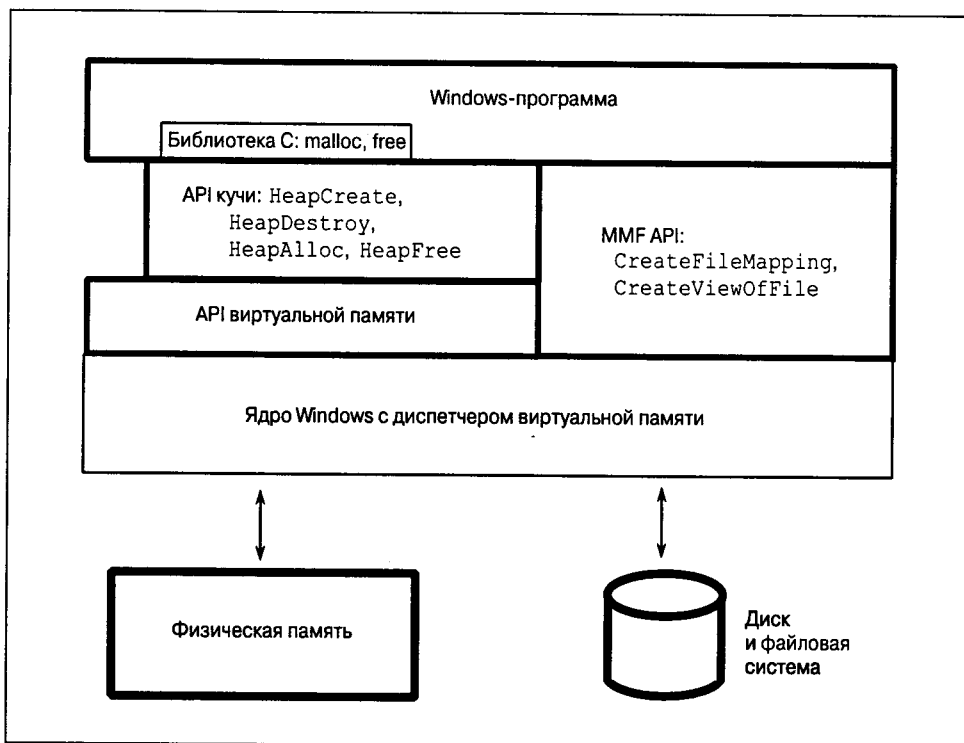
Windows-программа

Библиотека C: malloc, free

API кучи: HeapCreate, HeapDestroy, HeapAlloc, HeapFree

MMF API: CreateFileMapping, CreateViewOfFile

API виртуальной памяти

Ядро Windows с диспетчером виртуальной памяти

Физическая память

Диск и файловая система